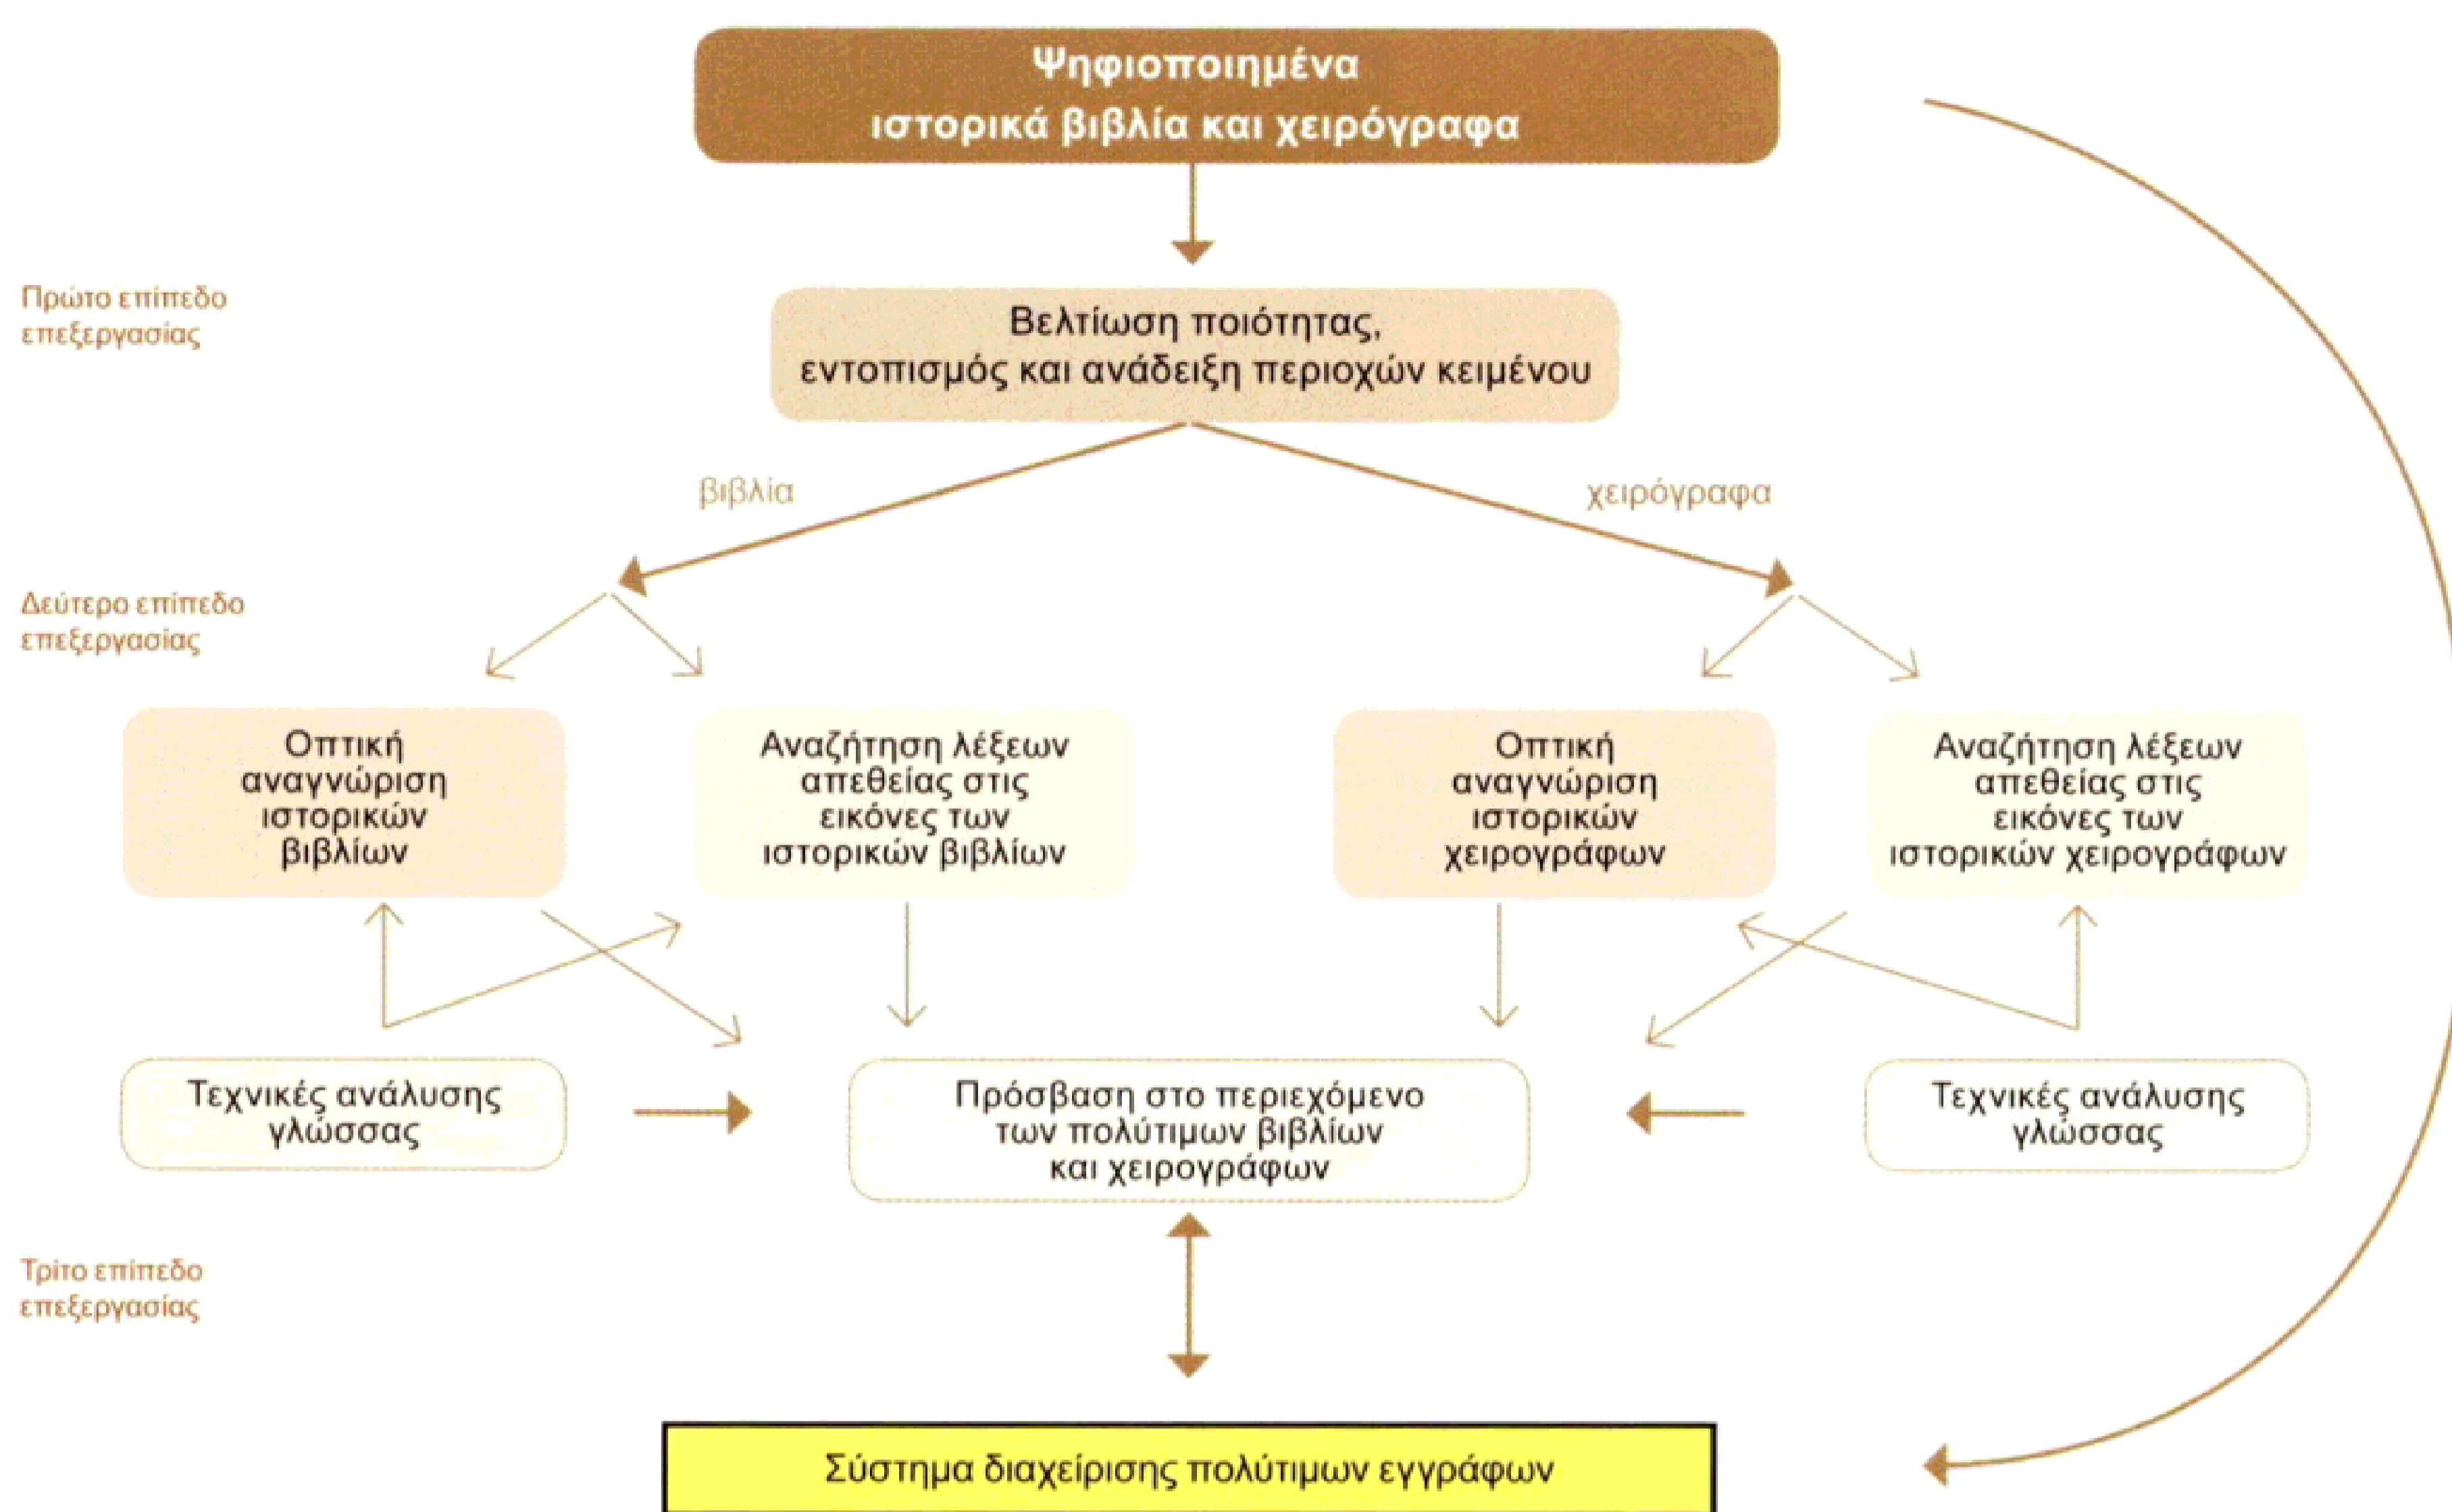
Ψηφιοποιημένα ιστορικά βιβλία και χειρόγραφα

Πρώτο επίπεδο επεξεργασίας

Βελτίωση ποιότητας, εντοπισμός και ανάδειξη περιοχών κειμένου

βιβλία

χειρόγραφα

Δεύτερο επίπεδο επεξεργασίας

Οπτική αναγνώριση ιστορικών βιβλίων

Αναζήτηση λέξεων απεθείας στις εικόνες των ιστορικών βιβλίων

Οπτική αναγνώριση ιστορικών χειρογράφων

Αναζήτηση λέξεων απεθείας στις εικόνες των ιστορικών χειρογράφων

Τεχνικές ανάλυσης γλώσσας

Πρόσβαση στο περιεχόμενο των πολύτιμων βιβλίων και χειρογράφων

Τεχνικές ανάλυσης γλώσσας

Τρίτο επίπεδο επεξεργασίας

Σύστημα διαχείρισης πολύτιμων εγγράφων